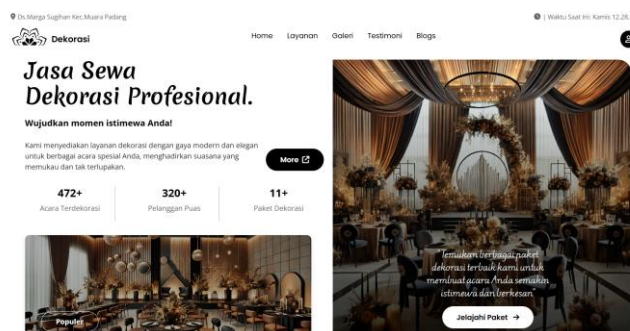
Ds.Marga Sugihan Kec.Muara Padang

| Waktu Saat Ini: Kamis 12.28.

Dekorasi

Home Layanan Galeri Testimoni Blogs

Jasa Sewa Dekorasi Profesional.

Wujudkan momen istimewa Anda!

Kami menyediakan layanan dekorasi dengan gaya modern dan elegan untuk berbagai acara spesial Anda, menghadirkan suasana yang memukau dan tak terlupakan.

More

472+
Acara Terdekorasi

320+
Pelanggan Puas

11+
Paket Dekorasi

Populer

Temukan berbagai paket dekorasi terbaik kami untuk membuat acara Anda semakin istimewa dan berkesan.

Jelajahi Paket →